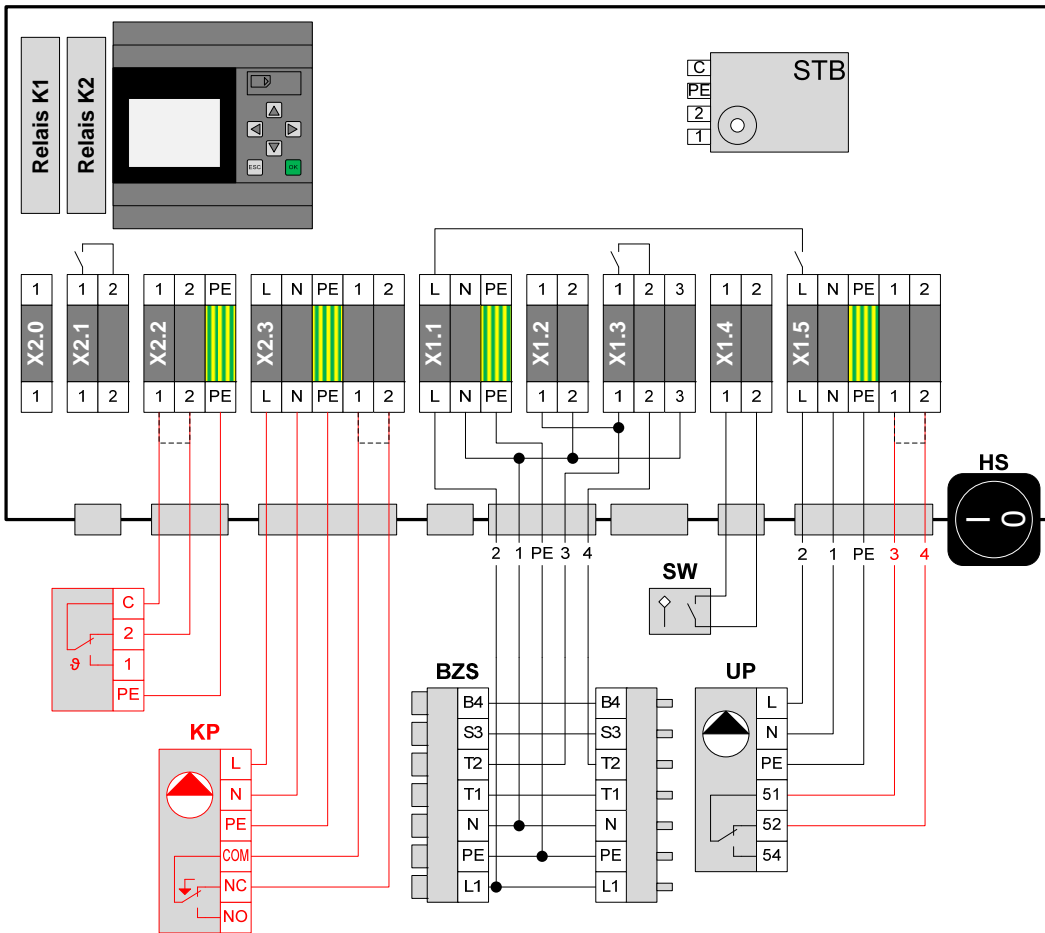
Relais K1
Relais K2
ESC
OK

STB
C
PE
2
1

1
X2.0
1

1 2
X2.1
1 2

1 2 PE
X2.2
1 2 PE

L N PE 1 2
X2.3
L N PE 1 2

L N PE
X1.1
L N PE

1 2
X1.2
1 2

1 2 3
X1.3
1 2 3

1 2
X1.4
1 2

L N PE 1 2
X1.5
L N PE 1 2

HS

2 1 PE 3 4
2 1 PE 3 4

SW

C
2
$\vartheta$
1
PE

KP
L
N
PE
COM
NC
NO

BZS
B4
S3
T2
T1
N
PE
L1

B4
S3
T2
T1
N
PE
L1

UP
L
N
PE
51
52
54